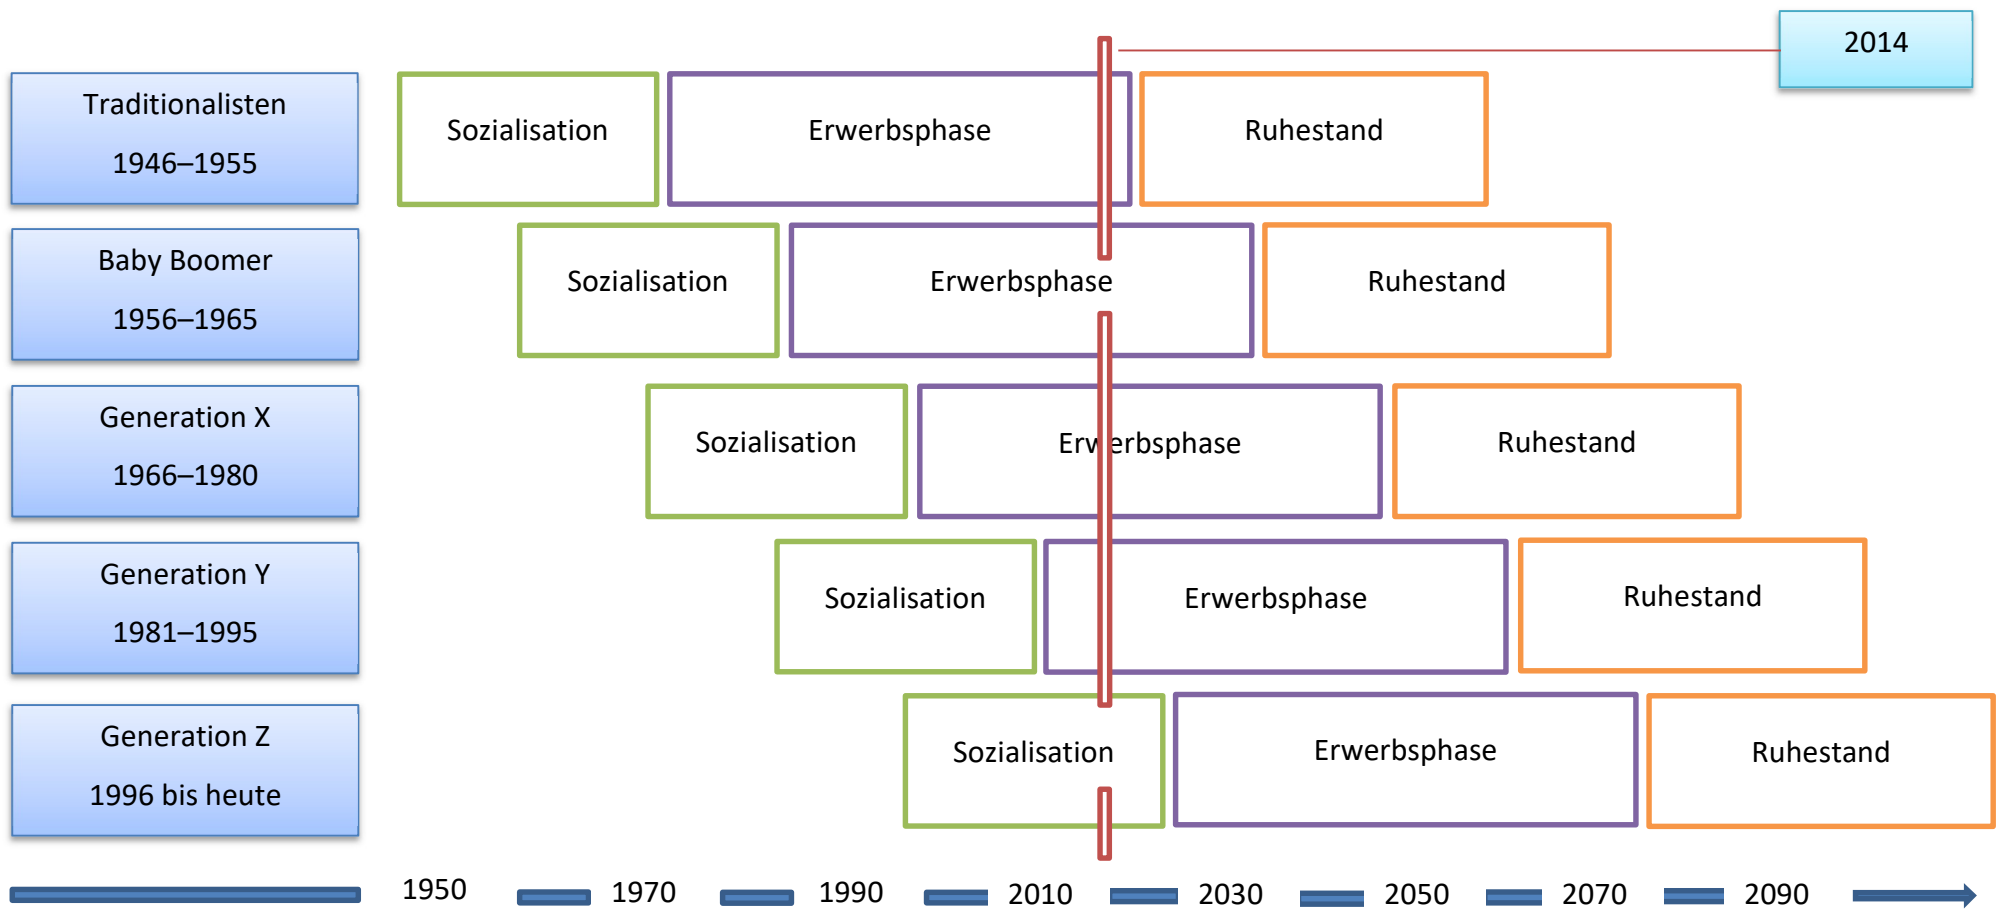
2014

Traditionalisten
1946–1955

Sozialisation

Erwerbsphase

Ruhestand

Baby Boomer
1956–1965

Sozialisation

Erwerbsphase

Ruhestand

Generation X
1966–1980

Sozialisation

Erwerbsphase

Ruhestand

Generation Y
1981–1995

Sozialisation

Erwerbsphase

Ruhestand

Generation Z
1996 bis heute

Sozialisation

Erwerbsphase

Ruhestand

1950 1970 1990 2010 2030 2050 2070 2090